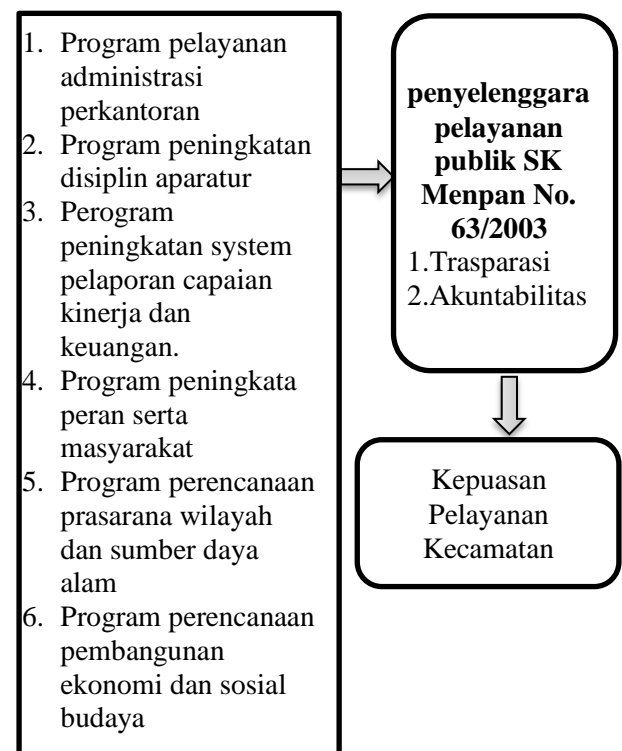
1. Program pelayanan administrasi perkantoran
2. Program peningkatan disiplin aparatur
3. Perogram peningkatan system pelaporan capaian kinerja dan keuangan.
4. Program peningkata peran serta masyarakat
5. Program perencanaan prasarana wilayah dan sumber daya alam
6. Program perencanaan pembangunan ekonomi dan sosial budaya

**penyelenggara pelayanan publik SK Menpan No. 63/2003**
1.Trasparasi
2.Akuntabilitas

Kepuasan Pelayanan Kecamatan